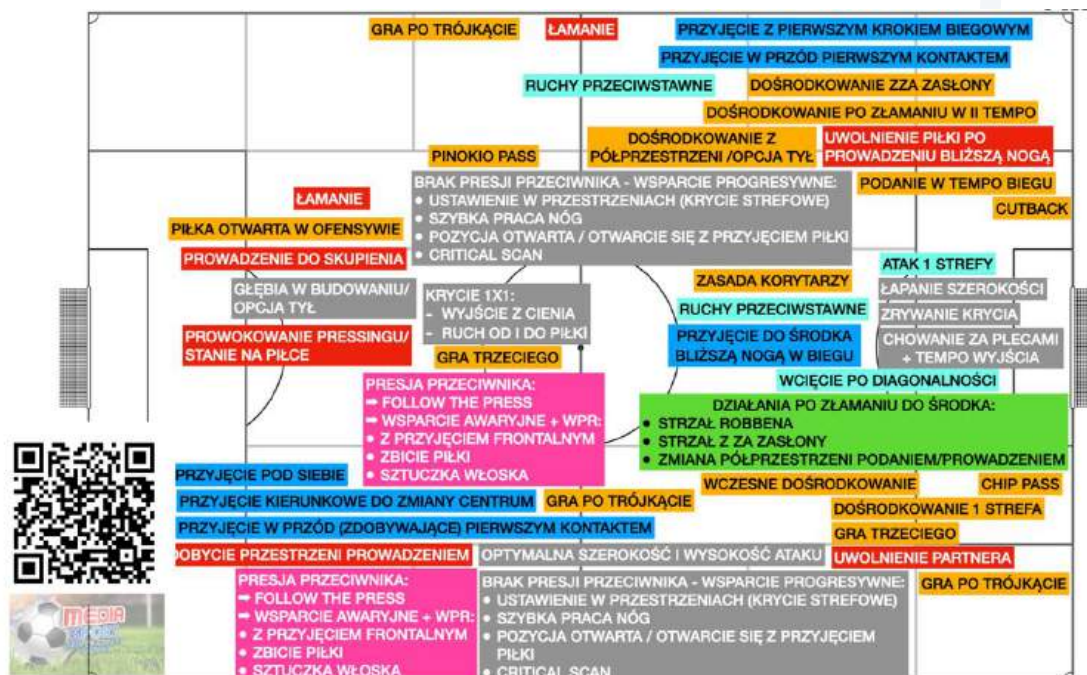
GRA PO TRÓJKĄCIE

ŁAMANIE

PRZYJĘCIE Z PIERWSZYM KROKIEM BIEGOWYM

PRZYJĘCIE W PRZÓD PIERWSZYM KONTAKTEM

RUCHY PRZECIWSTAWNE

DOŚRODKOWANIE ZZA ZASŁONY

DOŚRODKOWANIE PO ZŁAMANIU W II TEMPO

PINOKIO PASS

DOŚRODKOWANIE Z PÓŁPRZESTRZENI /OPCJA TYŁ

UWOLNIENIE PIŁKI PO PROWADZENIU BLIŻSZĄ NOGĄ

PODANIE W TEMPO BIEGU

CUTBACK

ŁAMANIE

BRAK PRESJI PRZECIWNIKA - WSPARCIE PROGRESYWNE:
• USTAWIENIE W PRZESTRZENIACH (KRYCIE STREFOWE)
• SZYBKA PRACA NÓG
• POZYCJA OTWARTA / OTWARCIE SIĘ Z PRZYJĘCIEM PIŁKI
• CRITICAL SCAN

PIŁKA OTWARTA W OFENSYWIE

PROWADZENIE DO SKUPIENIA

GŁĘBIA W BUDOWANIU/ OPCJA TYŁ

KRYCIE 1X1:
- WYJŚCIE Z CIENIA
- RUCH OD I DO PIŁKI

ZASADA KORYTARZY

ATAK 1 STREFY

ŁAPANIE SZEROKOŚCI

RUCHY PRZECIWSTAWNE

ZRYWANIE KRYCIA

PROWOKOWANIE PRESSINGU/ STANIE NA PIŁCE

GRA TRZECIEGO

PRZYJĘCIE DO ŚRODKA BLIŻSZĄ NOGĄ W BIEGU

CHOWANIE ZA PLECAMI + TEMPO WYJŚCIA

WCIĘCIE PO DIAGONALNOŚCI

PRESJA PRZECIWNIKA:
➡ FOLLOW THE PRESS
➡ WSPARCIE AWARYJNE + WPR:
➡ Z PRZYJĘCIEM FRONTALNYM
➡ ZBICIE PIŁKI
➡ SZTUCZKA WŁOSKA

DZIAŁANIA PO ZŁAMANIU DO ŚRODKA:
• STRZAŁ ROBBENA
• STRZAŁ Z ZA ZASŁONY
• ZMIANA PÓŁPRZESTRZENI PODANIEM/PROWADZENIEM

PRZYJĘCIE POD SIEBIE

WCZESNE DOŚRODKOWANIE

CHIP PASS

PRZYJĘCIE KIERUNKOWE DO ZMIANY CENTRUM

GRA PO TRÓJKĄCIE

DOŚRODKOWANIE 1 STREFA

PRZYJĘCIE W PRZÓD (ZDOBYWAJĄCE) PIERWSZYM KONTAKTEM

GRA TRZECIEGO

DOBYCIE PRZESTRZENI PROWADZENIEM

OPTYMALNA SZEROKOŚĆ I WYSOKOŚĆ ATAKU

UWOLNIENIE PARTNERA

GRA PO TRÓJKĄCIE

PRESJA PRZECIWNIKA:
➡ FOLLOW THE PRESS
➡ WSPARCIE AWARYJNE + WPR:
➡ Z PRZYJĘCIEM FRONTALNYM
➡ ZBICIE PIŁKI
➡ SZTUCZKA WŁOSKA

BRAK PRESJI PRZECIWNIKA - WSPARCIE PROGRESYWNE:
• USTAWIENIE W PRZESTRZENIACH (KRYCIE STREFOWE)
• SZYBKA PRACA NÓG
• POZYCJA OTWARTA / OTWARCIE SIĘ Z PRZYJĘCIEM PIŁKI
• CRITICAL SCAN

MEDIA